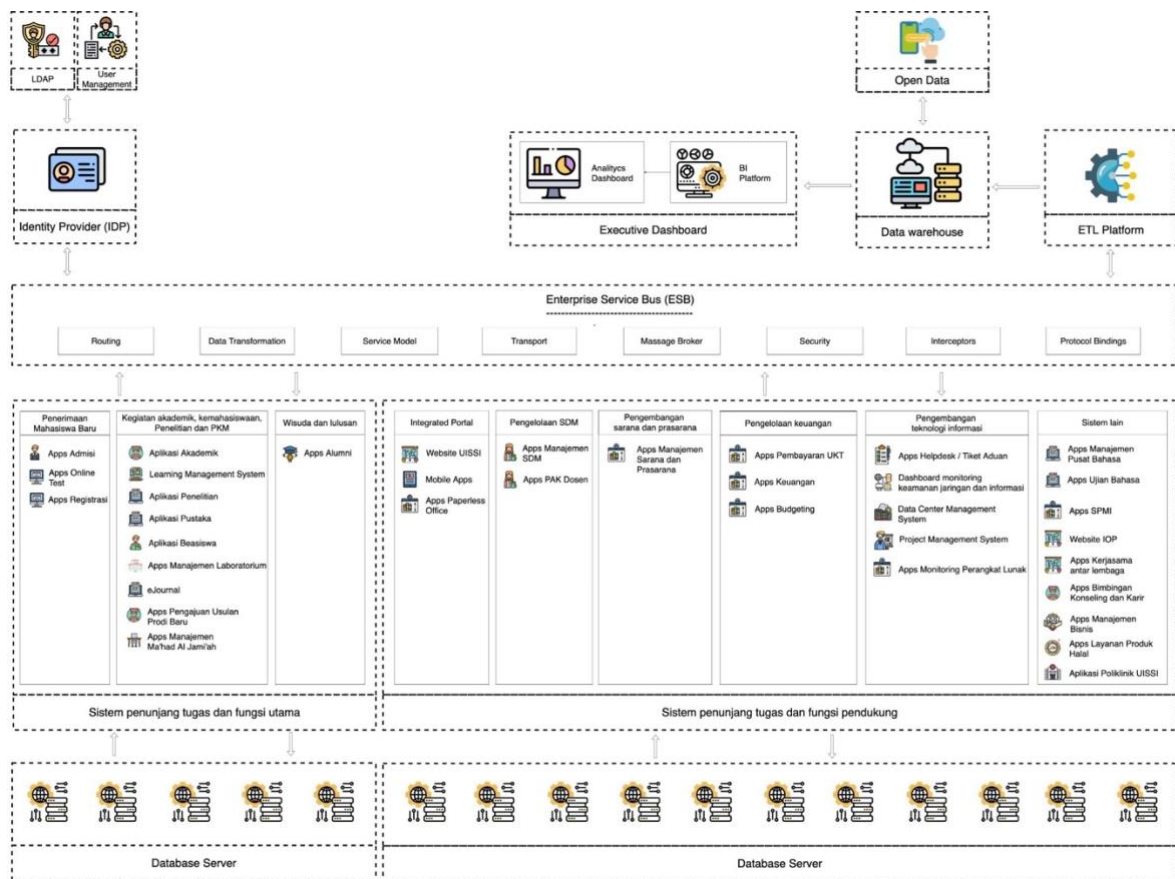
LDAP

User Management

Identity Provider (IDP)

Open Data

Analitycs Dashboard

BI Platform

Executive Dashboard

Data warehouse

ETL Platform

Enterprise Service Bus (ESB)

Routing

Data Transformation

Service Model

Transport

Massage Broker

Security

Interceptors

Protocol Bindings

Penerimaan Mahasiswa Baru

Apps Admisi

Apps Online Test

Apps Registrasi

Kegiatan akademik, kemahasiswaan, Penelitian dan PKM

Aplikasi Akademik

Learning Management System

Aplikasi Penelitian

Aplikasi Pustaka

Aplikasi Beasiswa

Apps Manajemen Laboratorium

eJournal

Apps Pengajuan Usulan Prodi Baru

Apps Manajemen Ma'had Al Jami'ah

Wisuda dan lulusan

Apps Alumni

Sistem penunjang tugas dan fungsi utama

Integrated Portal

Website UISSI

Mobile Apps

Apps Paperless Office

Pengelolaan SDM

Apps Manajemen SDM

Apps PAK Dosen

Pengembangan sarana dan prasarana

Apps Manajemen Sarana dan Prasarana

Pengelolaan keuangan

Apps Pembayaran UKT

Apps Keuangan

Apps Budgeting

Pengembangan teknologi informasi

Apps Helpdesk / Tiket Aduan

Dashboard monitoring keamanan jaringan dan informasi

Data Center Management System

Project Management System

Apps Monitoring Perangkat Lunak

Sistem lain

Apps Manajemen Pusat Bahasa

Apps Ujian Bahasa

Apps SPMI

Website IOP

Apps Kerjasama antar lembaga

Apps Bimbingan Konseling dan Karir

Apps Manajemen Bisnis

Apps Layanan Produk Halal

Aplikasi Poliklinik UISSI

Sistem penunjang tugas dan fungsi pendukung

Database Server

Database Server